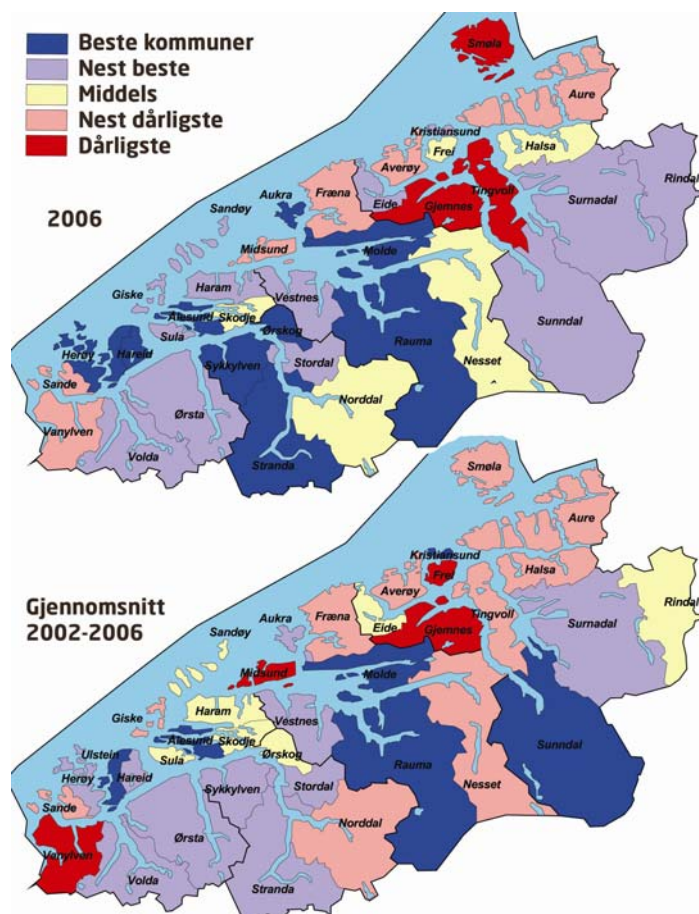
Beste kommuner
Nest beste
Middels
Nest dårligste
Dårligste

2006

Smøla
Aure
Kristiansund
Frei
Halsa
Averøy
Rindal
Aukra
Fræna
Eide
Tingvoll
Gjemnes
Surnadal
Sandøy
Midsund
Molde
Giske
Haram
Vestnes
Ålesund
Skodje
Sula
Ørskog
Herøy
Hareid
Rauma
Nesset
Sunndal
Sande
Sykkylven
Stordal
Norddal
Vanylven
Ørsta
Volda
Stranda

Gjennomsnitt 2002-2006

Smøla
Aure
Kristiansund
Frei
Halsa
Averøy
Tingvoll
Rindal
Sandøy
Aukra
Fræna
Eide
Gjemnes
Surnadal
Midsund
Molde
Giske
Haram
Vestnes
Ålesund
Skodje
Ulstein
Sula
Ørskog
Herøy
Hareid
Rauma
Nesset
Sunndal
Sande
Sykkylven
Stordal
Norddal
Vanylven
Ørsta
Volda
Stranda